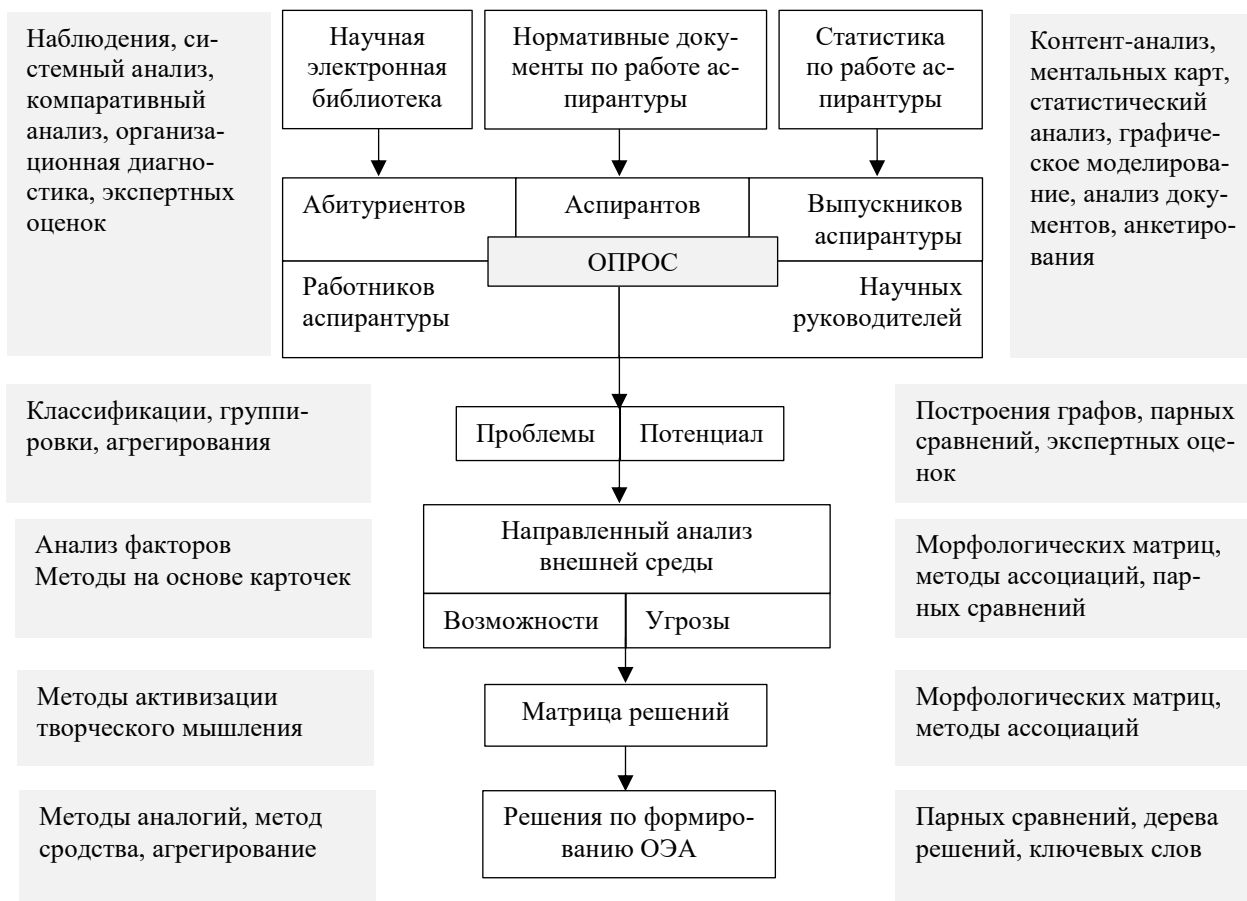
Наблюдения, системный анализ, компаративный анализ, организационная диагностика, экспертных оценок

Научная электронная библиотека

Нормативные документы по работе аспирантуры

Статистика по работе аспирантуры

Контент-анализ, ментальных карт, статистический анализ, графическое моделирование, анализ документов, анкетирования

Абитуриентов

Аспирантов

Выпускников аспирантуры

ОПРОС

Работников аспирантуры

Научных руководителей

Классификации, группировки, агрегирования

Проблемы

Потенциал

Построения графов, парных сравнений, экспертных оценок

Анализ факторов
Методы на основе карточек

Направленный анализ внешней среды

Возможности

Угрозы

Морфологических матриц, методы ассоциаций, парных сравнений

Методы активизации творческого мышления

Матрица решений

Морфологических матриц, методы ассоциаций

Методы аналогий, метод сродства, агрегирование

Решения по формированию ОЭА

Парных сравнений, дерева решений, ключевых слов